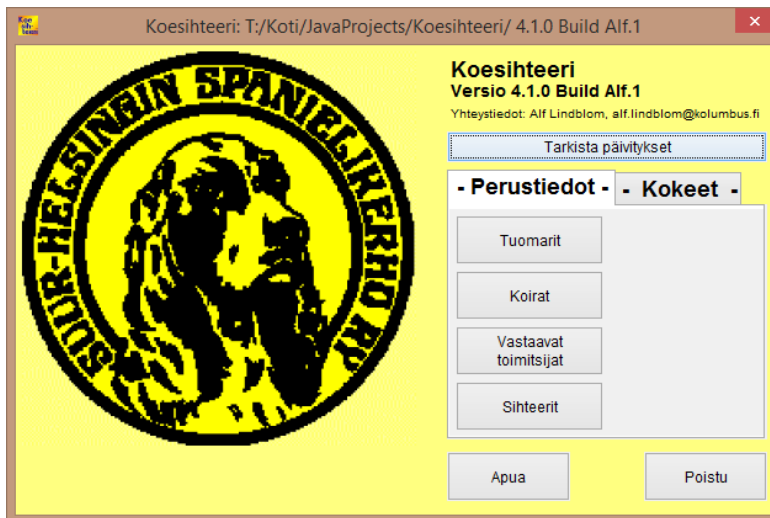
Koesihteeri: T:/Koti/JavaProjects/Koesihteeri/ 4.1.0 Build Alf.1

SUUR-HELSINGIN SPANIELIKERHO RY

Koesihteeri
Versio 4.1.0 Build Alf.1
Yhteystiedot: Alf Lindblom, alf.lindblom@kolumbus.fi

Tarkista päivitykset

- Perustiedot -
- Kokeet -

Tuomarit

Koirat

Vastaavat toimitsijat

Sihteerit

Apua

Poistu